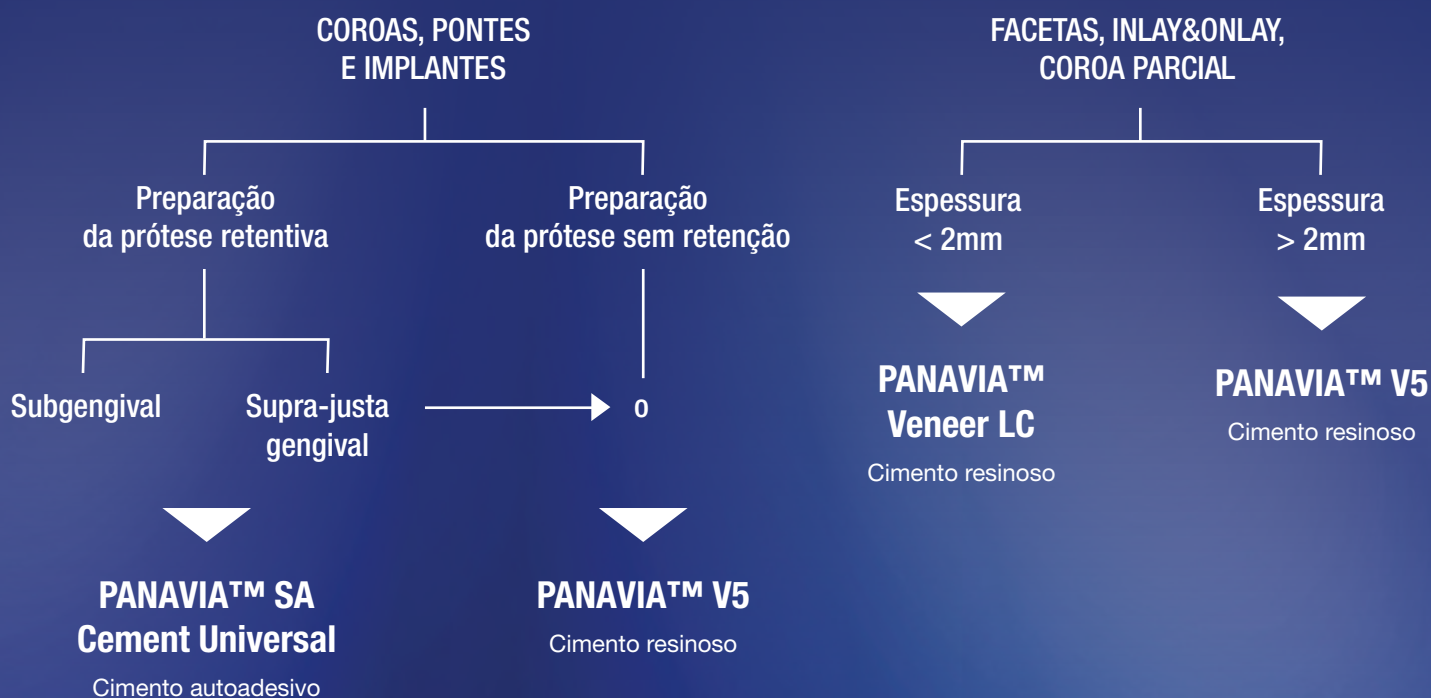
COROAS, PONTES E IMPLANTES

Preparação da prótese retentiva

Subgengival

Supra-justa gengival

PANAVIA™ SA Cement Universal

Cimento autoadesivo

Preparação da prótese sem retenção

0

PANAVIA™ V5

Cimento resinoso

FACETAS, INLAY&ONLAY, COROA PARCIAL

Espessura < 2mm

PANAVIA™ Veneer LC

Cimento resinoso

Espessura > 2mm

PANAVIA™ V5

Cimento resinoso